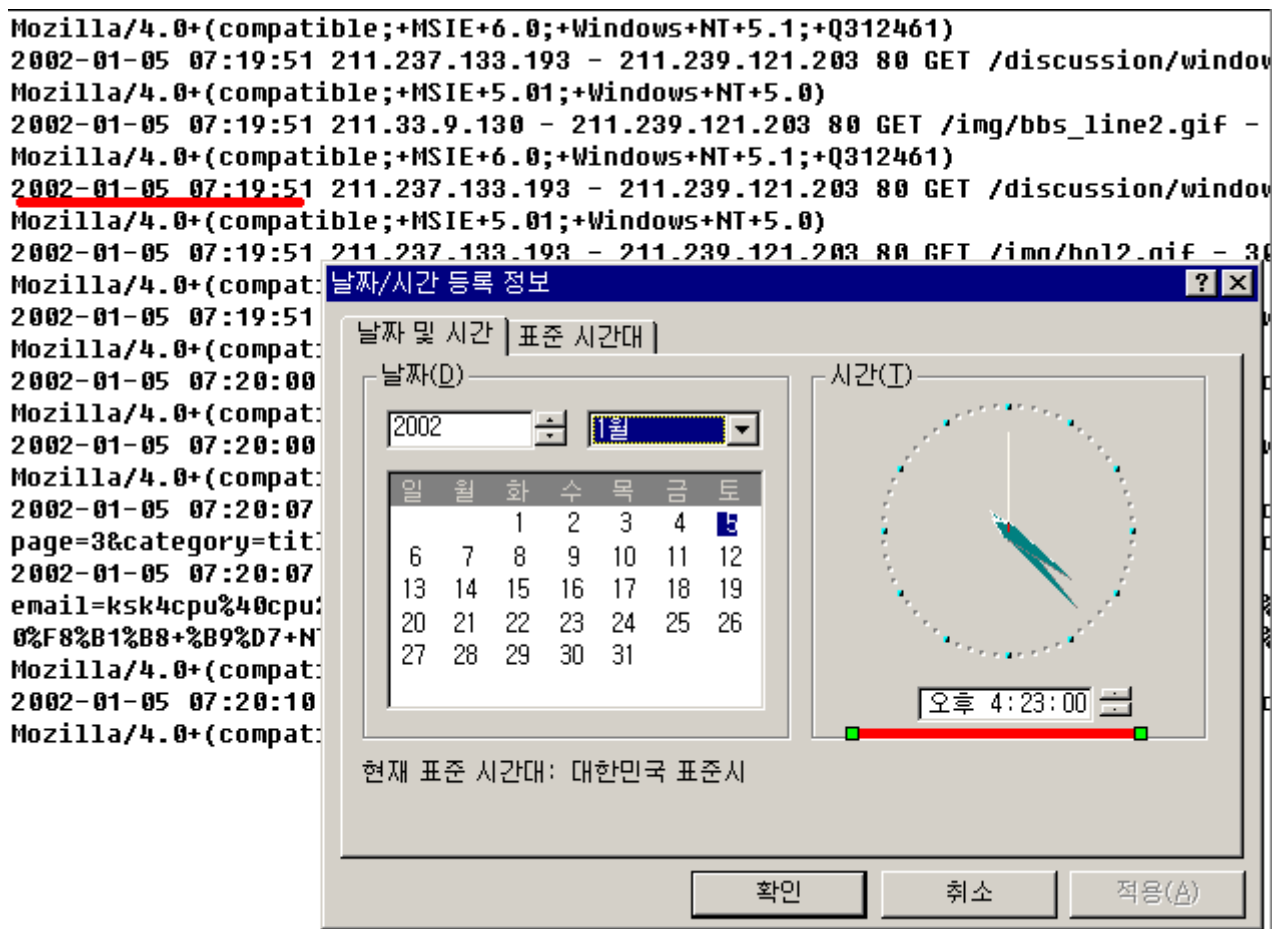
Mozilla/4.0+(compatible;+MSIE+6.0;+Windows+NT+5.1;+Q312461)
2002-01-05 07:19:51 211.237.133.193 - 211.239.121.203 80 GET /discussion/window
Mozilla/4.0+(compatible;+MSIE+5.01;+Windows+NT+5.0)
2002-01-05 07:19:51 211.33.9.130 - 211.239.121.203 80 GET /img/bbs_line2.gif -
Mozilla/4.0+(compatible;+MSIE+6.0;+Windows+NT+5.1;+Q312461)
2002-01-05 07:19:51 211.237.133.193 - 211.239.121.203 80 GET /discussion/window
Mozilla/4.0+(compatible;+MSIE+5.01;+Windows+NT+5.0)
2002-01-05 07:19:51 211.237.133.193 - 211.239.121.203 80 GET /img/bol2.gif - 30
Mozilla/4.0+(compat
2002-01-05 07:19:51
Mozilla/4.0+(compat
2002-01-05 07:20:00
Mozilla/4.0+(compat
2002-01-05 07:20:00
Mozilla/4.0+(compat
2002-01-05 07:20:07
page=3&category=tit
2002-01-05 07:20:07
email=ksk4cpu%40cpu
0%F8%B1%B8+%B9%D7+N
Mozilla/4.0+(compat
2002-01-05 07:20:10
Mozilla/4.0+(compat

날짜/시간 등록 정보
?
날짜 및 시간
표준 시간대
날짜(D)
2002
1월
| 일 | 월 | 화 | 수 | 목 | 금 | 토 |
|---|---|---|---|---|---|---|
| | | 1 | 2 | 3 | 4 | 5 |
| 6 | 7 | 8 | 9 | 10 | 11 | 12 |
| 13 | 14 | 15 | 16 | 17 | 18 | 19 |
| 20 | 21 | 22 | 23 | 24 | 25 | 26 |
| 27 | 28 | 29 | 30 | 31 | | |
시간(T)
오후 4:23:00
현재 표준 시간대: 대한민국 표준시
확인
취소
적용(A)